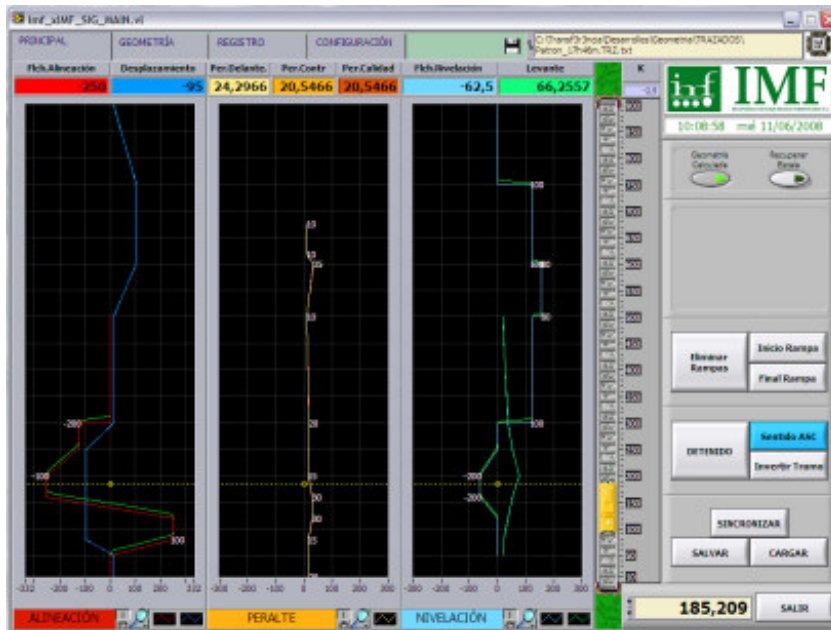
imf_xIMF_SIG_MAIN.vi

PRINCIPAL GEOMETRÍA REGISTRO CONFIGURACIÓN

C:\Trans\Sr.Inca\Desarrollos\Geometria\TRAZADOS\Patron_17r46m.TR2.txt

| Fich.Alineación | Desplazamiento | Per.Delante. | Per.Contr | Per.Calidad | Fich.Nivelación | Levante |
|---|---|---|---|---|---|---|
| -250 | -95 | 24,2966 | 20,5466 | 20,5466 | -62,5 | 66,2557 |

K

-2,4

IMF

10:08:58 mié 11/06/2008

Geometría Calculada

Recuperar Estado

Eliminar Rampas

Inicio Rampa

Final Rampa

DETENIDO

Sentido AAC

Invertir Tramo

SINCRONIZAR

SALVAR

CARGAR

185,209

SALIR

ALINEACIÓN

PERALTE

NIVELACIÓN

-200 -300 100 300 10 50 90 20 -200 -100